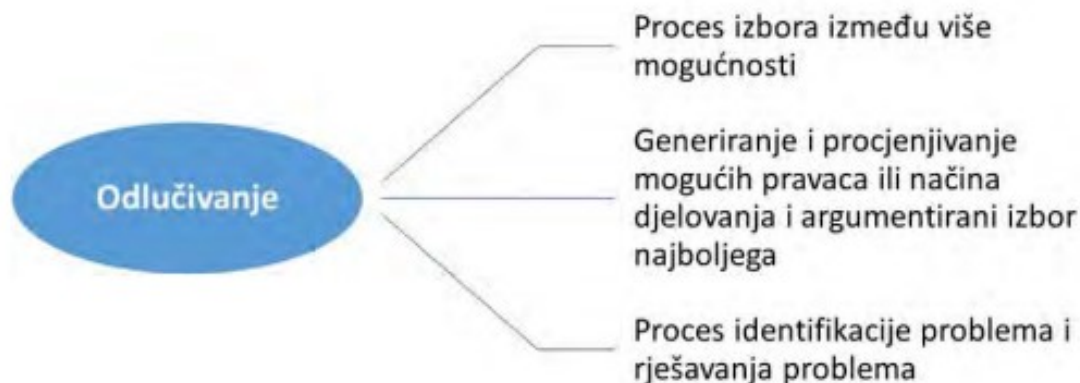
Odlučivanje

Proces izbora između više mogućnosti

Generiranje i procjenjivanje mogućih pravaca ili načina djelovanja i argumentirani izbor najboljega

Proces identifikacije problema i rješavanja problema